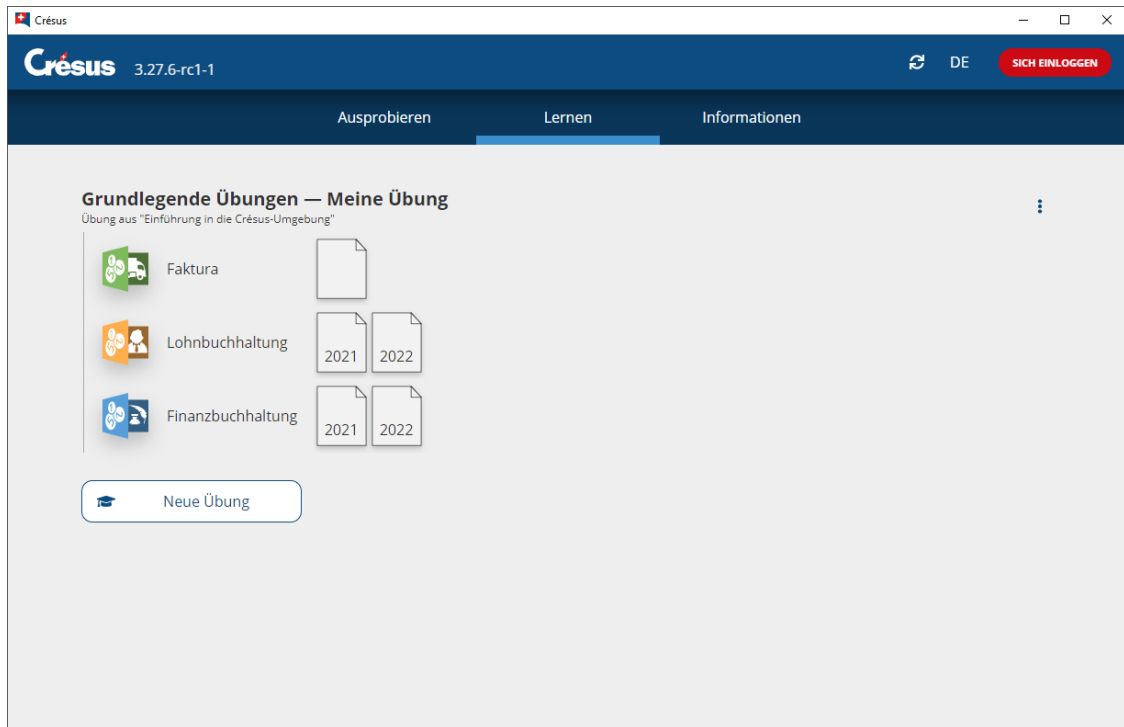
Crésus

Crésus 3.27.6-rc1-1

DE

SICH EINLOGGEN

Ausprobieren

Lernen

Informationen

Grundlegende Übungen — Meine Übung

Übung aus "Einführung in die Crésus-Umgebung"

Faktura

Lohnbuchhaltung

2021

2022

Finanzbuchhaltung

2021

2022

Neue Übung